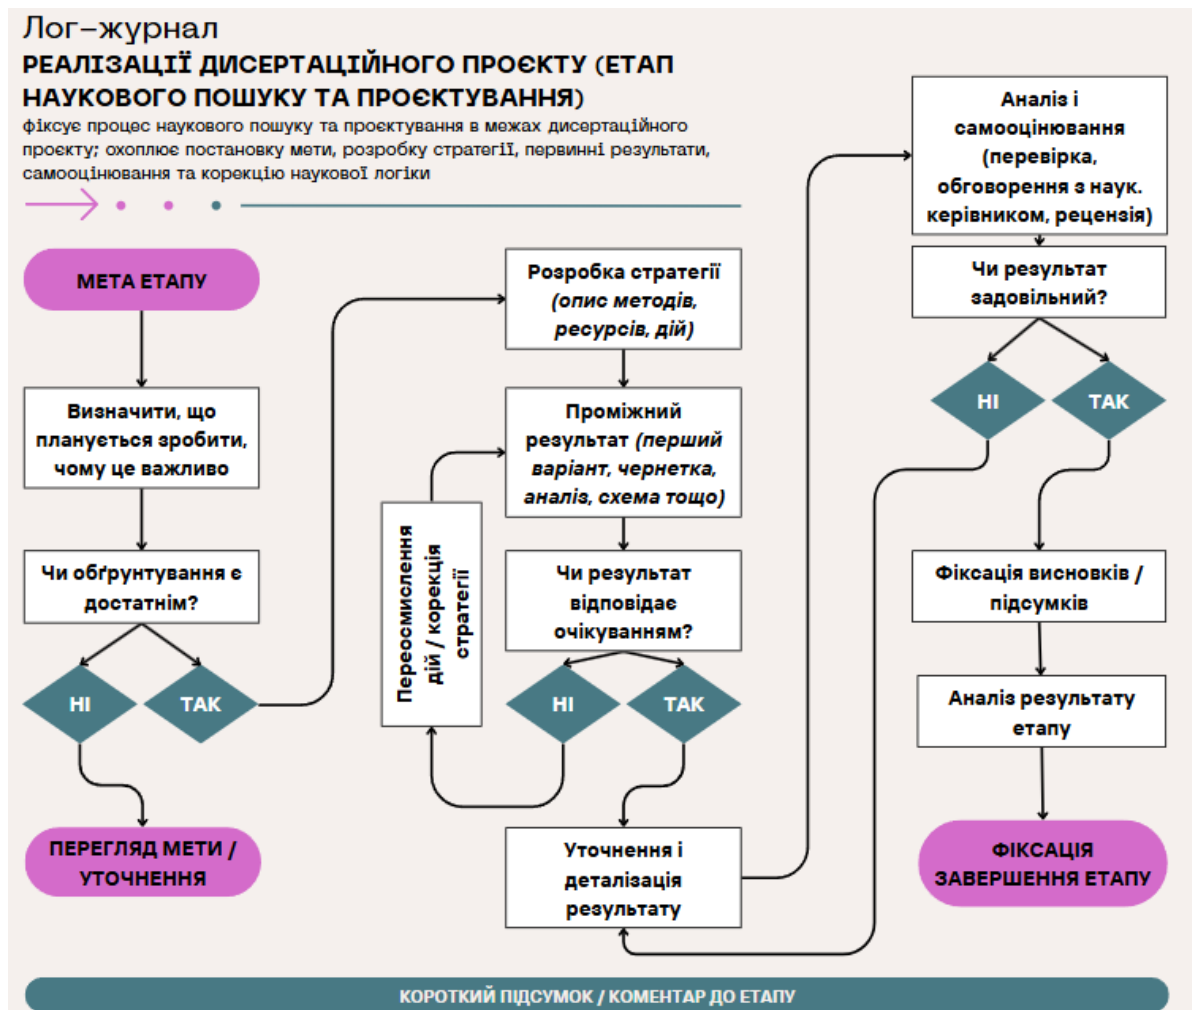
Лог–журнал
РЕАЛІЗАЦІЇ ДИСЕРТАЦІЙНОГО ПРОЄКТУ (ЕТАП НАУКОВОГО ПОШУКУ ТА ПРОЄКТУВАННЯ)

фіксує процес наукового пошуку та проєктування в межах дисертаційного проєкту; охоплює постановку мети, розробку стратегії, первинні результати, самооцінювання та корекцію наукової логіки

МЕТА ЕТАПУ

Визначити, що планується зробити, чому це важливо

Чи обґрунтування є достатнім?

НІ

ТАК

ПЕРЕГЛЯД МЕТИ / УТОЧНЕННЯ

Розробка стратегії (опис методів, ресурсів, дій)

Проміжний результат (перший варіант, чернетка, аналіз, схема тощо)

Переосмислення дій / корекція стратегії

Чи результат відповідає очікуванням?

НІ

ТАК

Уточнення і деталізація результату

Аналіз і самооцінювання (перевірка, обговорення з наук. керівником, рецензія)

Чи результат задовільний?

НІ

ТАК

Фіксація висновків / підсумків

Аналіз результату етапу

ФІКСАЦІЯ ЗАВЕРШЕННЯ ЕТАПУ

КОРОТКИЙ ПІДСУМОК / КОМЕНТАР ДО ЕТАПУ